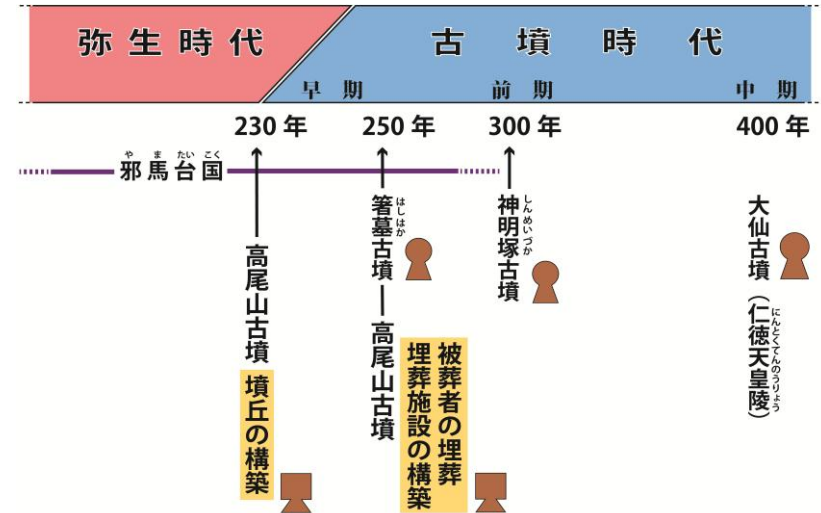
弥生時代

古墳時代

早期　前期　中期

230年　250年　300年　400年

邪馬台国（やまたいこく）

高尾山古墳

墳丘の構築

箸墓古墳（はしはか）―高尾山古墳

被葬者の埋葬
埋葬施設の構築

神明塚古墳（しんめいづか）

大仙古墳
（仁徳天皇陵）（にんとくてんのうりょう）